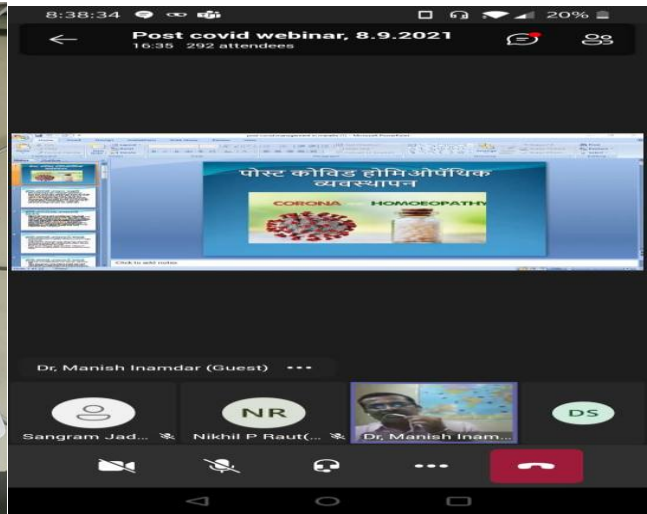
8:38:34 20%

Post covid webinar, 8.9.2021
16:35 292 attendees

पोस्ट कोविड होमिओपॅथिक व्यवस्थापन

CORONA HOMOEOPATHY

Click to add notes

Dr. Manish Inamdar (Guest) •••

Sangram Jad...

NR

Nikhil P Raut(...

Dr. Manish Inam...

DS

•••